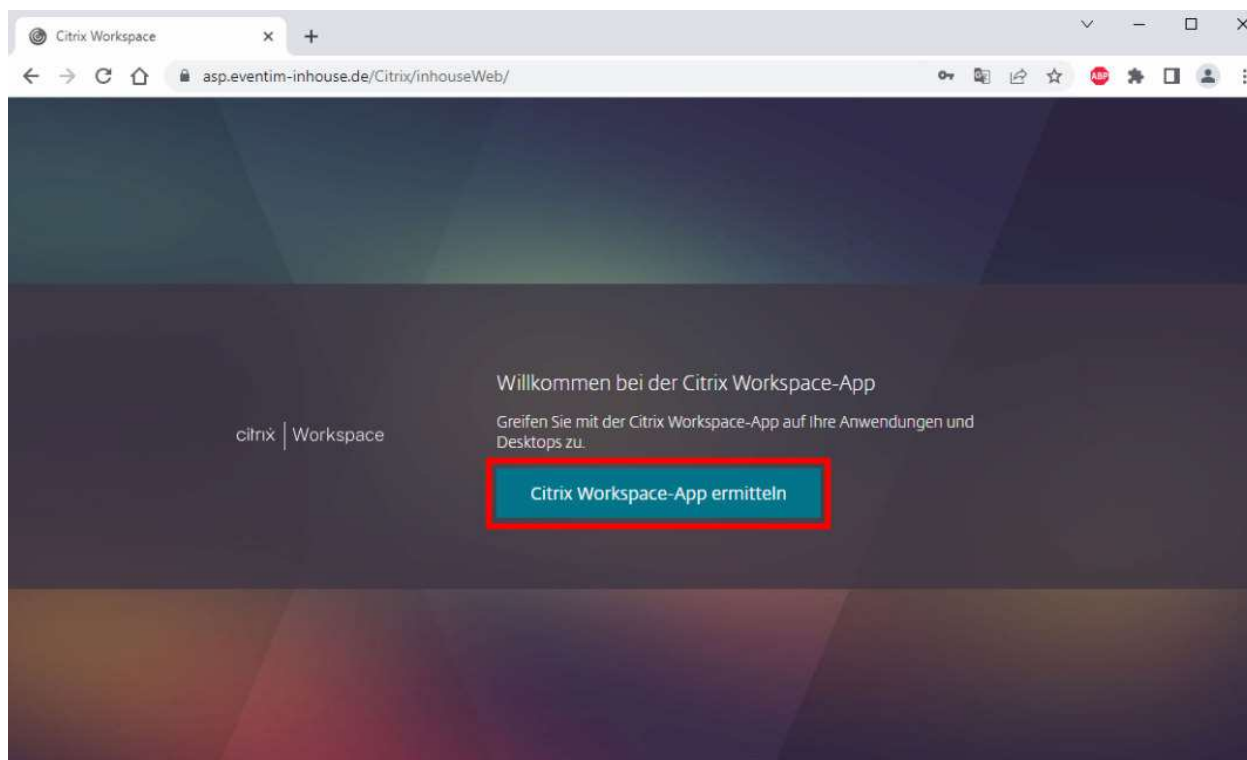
Citrix Workspace × +

asp.eventim-inhouse.de/Citrix/inhouseWeb/

ABP

citrix | Workspace

Willkommen bei der Citrix Workspace-App

Greifen Sie mit der Citrix Workspace-App auf Ihre Anwendungen und Desktops zu.

Citrix Workspace-App ermitteln